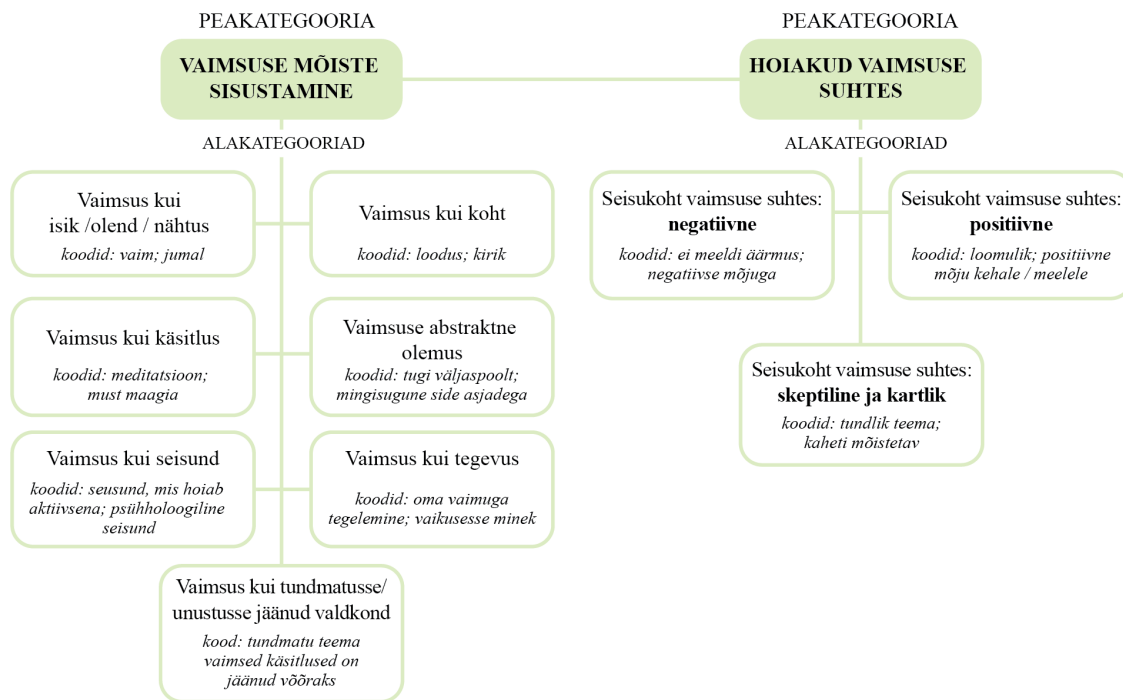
PEAKATEGOORIA

VAIMSUSE MÕISTE SISUSTAMINE

ALAKATEGOORIAD

Vaimsus kui isik /olend / nähtus
koodid: vaim; jumal

Vaimsus kui koht
koodid: loodus; kirik

Vaimsus kui käsitlus
koodid: meditatsioon; must maagia

Vaimsuse abstraktne olemus
koodid: tugi väljaspoolt; mingisugune side asjadega

Vaimsus kui seisund
koodid: seusund, mis hoiab aktiivsena; psühholoogiline seisund

Vaimsus kui tegevus
koodid: oma vaimuga tegelemine; vaikusesse minek

Vaimsus kui tundmatusse/ unustusse jäänud valdkond
kood: tundmatu teema vaimsed käsitlused on jäänud võõraks

PEAKATEGOORIA

HOIAKUD VAIMSUSE SUHTES

ALAKATEGOORIAD

Seisukoht vaimsuse suhtes: negatiivne
koodid: ei meeldi äärmus; negatiivse mõjuga

Seisukoht vaimsuse suhtes: positiivne
koodid: loomulik; positiivne mõju kehale / meelele

Seisukoht vaimsuse suhtes: skeptiline ja kartlik
koodid: tundlik teema; kaheti mõistetav